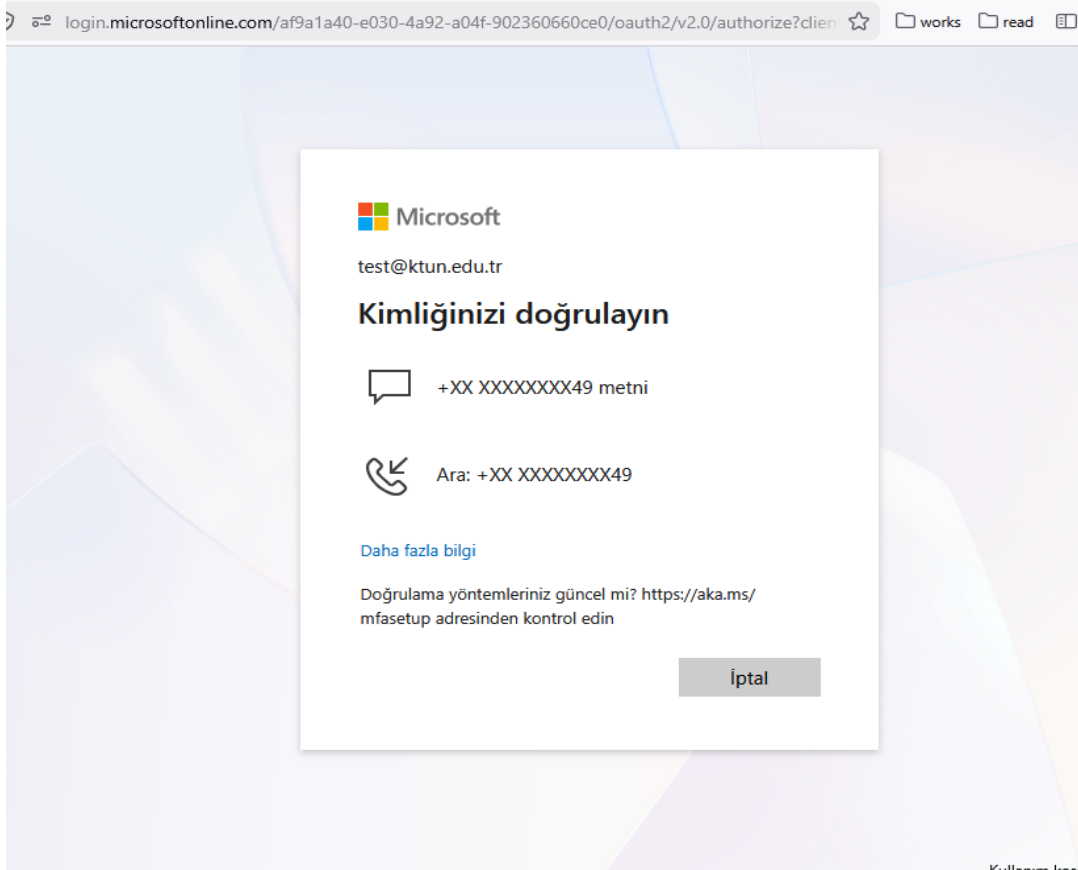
login.microsoftonline.com/af9a1a40-e030-4a92-a04f-902360660ce0/oauth2/v2.0/authorize?clien

works

read

Microsoft

test@ktun.edu.tr

Kimliğinizi doğrulayın

+XX XXXXXXXX49 metni

Ara: +XX XXXXXXXX49

Daha fazla bilgi

Doğrulama yöntemleriniz güncel mi? https://aka.ms/mfasetup adresinden kontrol edin

İptal

Kullanım koş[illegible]